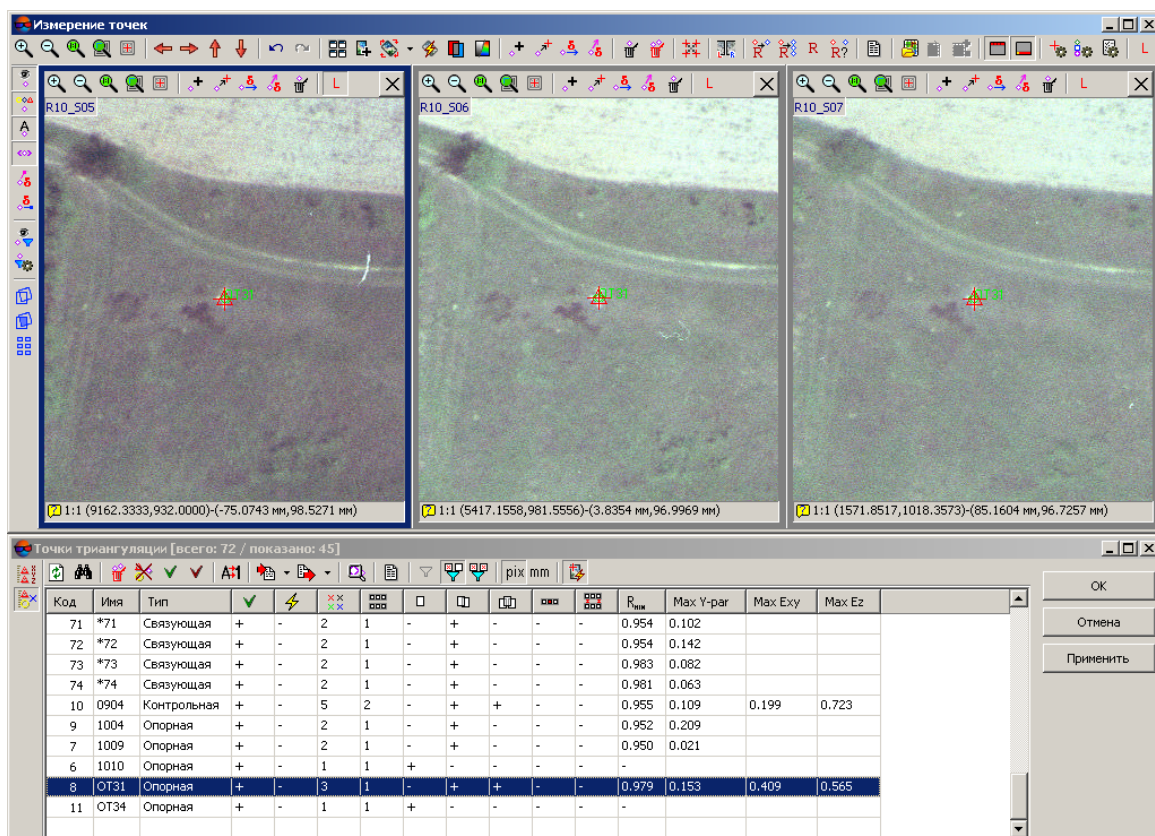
Измерение точек

R10_S05

OT31

1:1 (9162.3333,932.0000)-(-75.0743 мм,98.5271 мм)

R10_S06

OT31

1:1 (5417.1558,981.5556)-(3.8354 мм,96.9969 мм)

R10_S07

OT31

1:1 (1571.8517,1018.3573)-(85.1604 мм,96.7257 мм)

Точки триангуляции [всего: 72 / показано: 45]

pix mm

| Код | Имя | Тип | ✓ | ⚡ | | | | | | | | $R_{мин}$ | Max Y-par | Max Exy | Max Ez |
|---|---|---|---|---|---|---|---|---|---|---|---|---|---|---|---|
| 71 | *71 | Связующая | + | - | 2 | 1 | - | + | - | - | - | 0.954 | 0.102 | | |
| 72 | *72 | Связующая | + | - | 2 | 1 | - | + | - | - | - | 0.954 | 0.142 | | |
| 73 | *73 | Связующая | + | - | 2 | 1 | - | + | - | - | - | 0.983 | 0.082 | | |
| 74 | *74 | Связующая | + | - | 2 | 1 | - | + | - | - | - | 0.981 | 0.063 | | |
| 10 | 0904 | Контрольная | + | - | 5 | 2 | - | + | + | - | - | 0.955 | 0.109 | 0.199 | 0.723 |
| 9 | 1004 | Опорная | + | - | 2 | 1 | - | + | - | - | - | 0.952 | 0.209 | | |
| 7 | 1009 | Опорная | + | - | 2 | 1 | - | + | - | - | - | 0.950 | 0.021 | | |
| 6 | 1010 | Опорная | + | - | 1 | 1 | + | - | - | - | - | - | | | |
| 8 | OT31 | Опорная | + | - | 3 | 1 | - | + | + | - | - | 0.979 | 0.153 | 0.409 | 0.565 |
| 11 | OT34 | Опорная | + | - | 1 | 1 | + | - | - | - | - | - | | | |

OK

Отмена

Применить